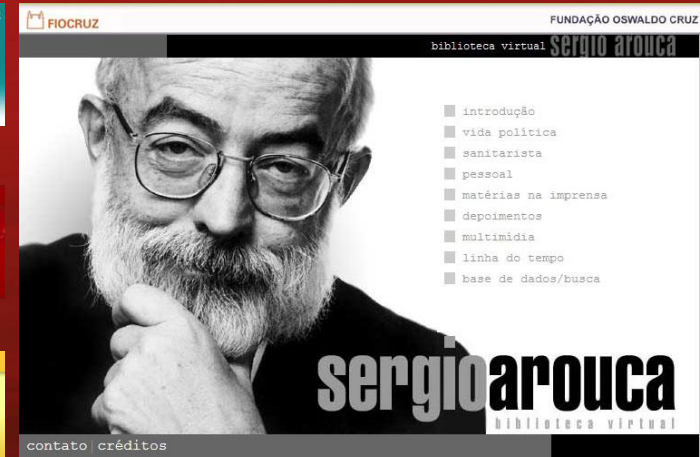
FIOCRUZ
FUNDAÇÃO OSWALDO CRUZ

biblioteca virtual sergio arouca

introdução
vida política
sanitarista
pessoal
matérias na imprensa
depoimentos
multimídia
linha do tempo
base de dados/busca

sergioarouca
biblioteca virtual

contato | créditos